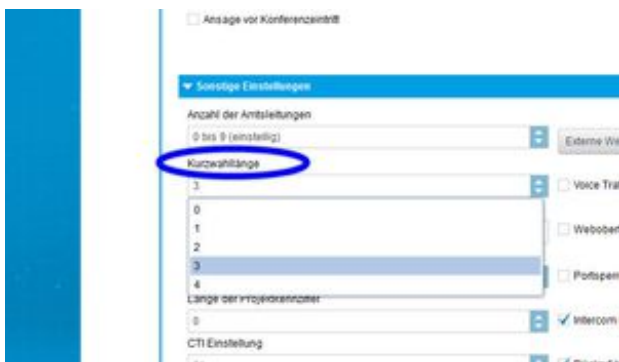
Ansage vor Konferenzeintritt

Sonstige Einstellungen

Anzahl der Amtsleitungen

0 bis 9 (einstellig)

Externe We

Kurzwahllänge

3

Voice Tra

0
1
2
3
4

Webober

Portsperr

Länge der Projektkennziffer

0

Intercom

CTI Einstellung